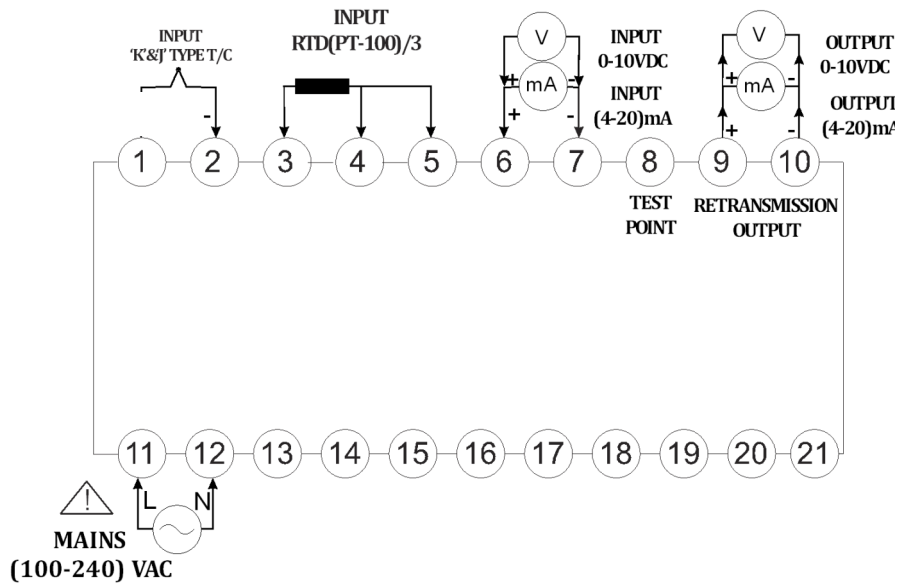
INPUT
'K'&'J' TYPE T/C

-

INPUT
RTD(PT-100)/3

V

mA

+ -

+ -

INPUT
0-10VDC

INPUT
(4-20)mA

V

mA

+ -

+ -

OUTPUT
0-10VDC

OUTPUT
(4-20)mA

1 2 3 4 5 6 7 8 9 10

TEST
POINT

RETRANSMISSION
OUTPUT

11 12 13 14 15 16 17 18 19 20 21

L N

!

MAINS
(100-240) VAC